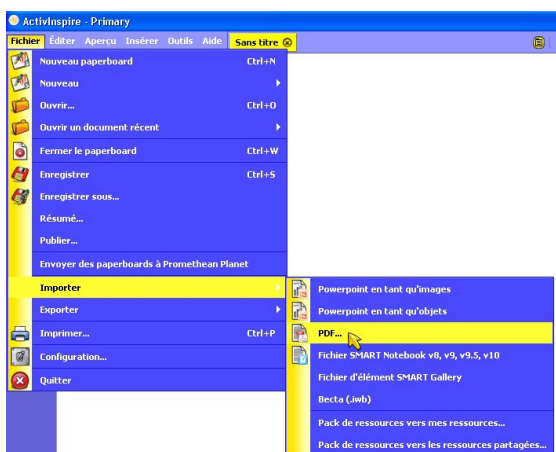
ActivInspire - Primary

Fichier Éditer Aperçu Insérer Outils Aide Sans titre

Nouveau paperboard Ctrl+N
Nouveau
Ouvrir... Ctrl+O
Ouvrir un document récent
Fermer le paperboard Ctrl+W
Enregistrer Ctrl+S
Enregistrer sous...
Résumé...
Publier...
Envoyer des paperboards à Promethean Planet
Importer
Exporter
Imprimer... Ctrl+P
Configuration...
Quitter

Powerpoint en tant qu'images
Powerpoint en tant qu'objets
PDF...
Fichier SMART Notebook v8, v9, v9.5, v10
Fichier d'élément SMART Gallery
Becta (.iwb)
Pack de ressources vers mes ressources...
Pack de ressources vers les ressources partagées...